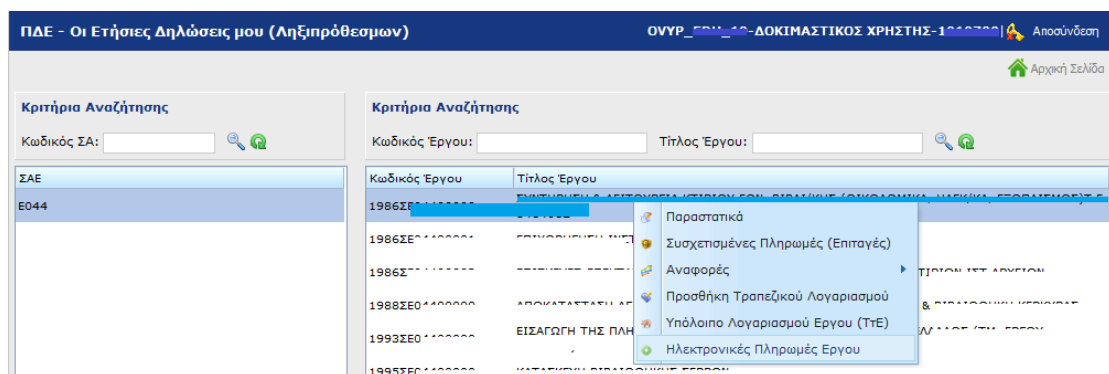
ΠΔΕ - Οι Ετήσιες Δηλώσεις μου (Ληξιπρόθεσμων)

ΟΥΥΡ_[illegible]-ΔΟΚΙΜΑΣΤΙΚΟΣ ΧΡΗΣΤΗΣ-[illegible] Αποσύνδεση

Αρχική Σελίδα

Κριτήρια Αναζήτησης

Κωδικός ΣΑ:

| ΣΑΕ |
|---|
| Ε044 |

Κριτήρια Αναζήτησης

Κωδικός Έργου: Τίτλος Έργου:

| Κωδικός Έργου | Τίτλος Έργου |
|---|---|
| 1986ΣΕ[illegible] | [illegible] |
| 1986ΣΕ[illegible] | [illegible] |
| 1986Σ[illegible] | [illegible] |
| 1988ΣΕ0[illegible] | ΑΠΟΚΑΤΑΣΤΑΣΗ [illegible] |
| 1993ΣΕ0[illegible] | ΕΙΣΑΓΩΓΗ ΤΗΣ ΠΛΗ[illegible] |
| 1995ΣΕ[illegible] | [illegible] |

Παραστατικά
Συσχετισμένες Πληρωμές (Επιταγές)
Αναφορές
Προσθήκη Τραπεζικού Λογαριασμού
Υπόλοιπο Λογαριασμού Εργου (ΤτΕ)
Ηλεκτρονικές Πληρωμές Εργου